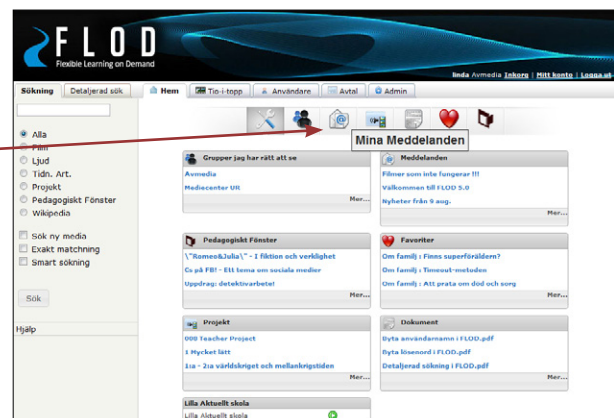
FLOD
Flexible Learning on Demand

linda Avmedia Inkorg | Mitt konto | Logga ut

Sökning | Detaljerad sök

Hem | Tio-i-topp | Användare | Avtal | Admin

Alla
Film
Ljud
Tidn. Art.
Projekt
Pedagogiskt Fönster
Wikipedia

Sök ny media
Exakt matchning
Smart sökning

Sök

Hjälp

Mina Meddelanden

Grupper jag har rätt att se
Avmedia
Mediecenter UR
Mer...

Meddelanden
Filmer som inte fungerar !!!
Välkommen till FLOD 5.0
Nyheter från 9 aug.
Mer...

Pedagogiskt Fönster
\"Romeo&Julia\" - I fiktion och verklighet
Cs på FB! - Ett tema om sociala medier
Uppdrag: detektivarbete!
Mer...

Favoriter
Om familj : Finns superföräldern?
Om familj : Timeout-metoden
Om familj : Att prata om död och sorg
Mer...

Projekt
008 Teacher Project
1 Mycket lätt
1:a - 2:a världskriget och mellankrigstiden
Mer...

Dokument
Byta användarnamn i FLOD.pdf
Byta lösenord i FLOD.pdf
Detaljerad sökning i FLOD.pdf
Mer...

Lilla Aktuellt skola
Lilla Aktuellt skola